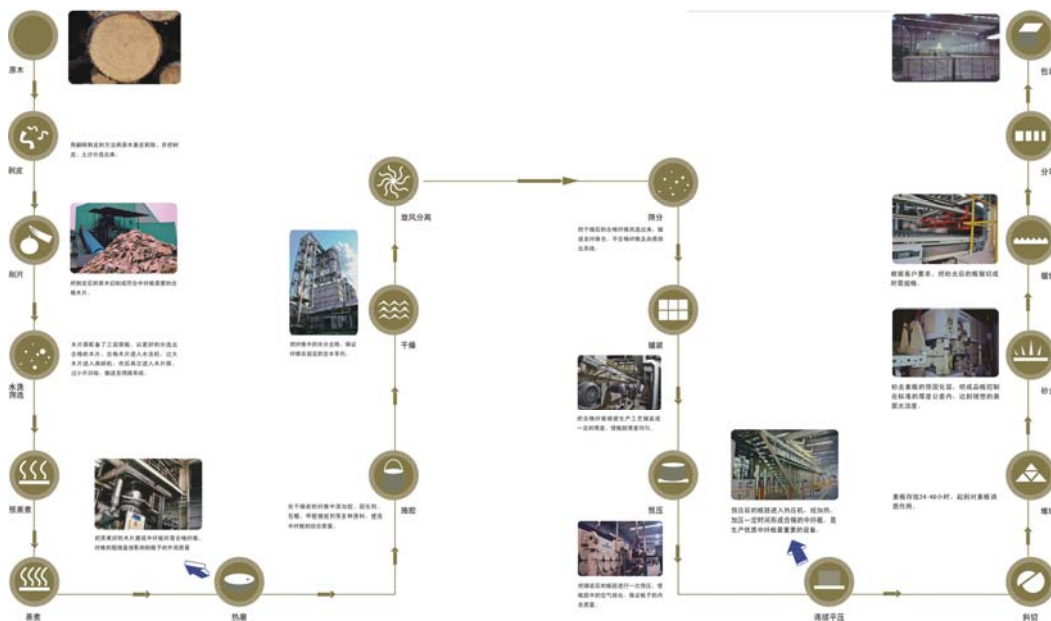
原木

剥皮

用旋转剥皮的方法将原木表皮剥除，并把树皮、土沙分选出来。

削片

把剥皮后的原木切削成符合中纤板需要的木片。

水洗筛选

木片须经多了三道筛选，以更好的分选出合格的木片。合格木片进入水洗机，过大木片进入再碎机，然后再次进入木片筛，过小片回收，输送至焚烧系统。

预蒸煮

蒸煮

把蒸煮好的木片磨成中纤板所需合格纤维，纤维的粗细直接影响到板子的外观质量

热磨

施胶

在干燥前的纤维中添加胶、固化剂、石蜡、甲醛捕捉剂等多种原料，提高中纤板的综合质量。

干燥

把纤维中的水分去除，保证纤维在规定的含水率内。

旋风分离

筛分

把干燥后的合格纤维风送出来，输送至纤维仓，不合格纤维及杂质排出系统。

铺装

把合格纤维根据生产工艺铺装成一定的厚度，使板坯厚度均匀。

预压

纤维板坯的板坯进行一次预压，使板坯中的空气排出，保证板子的内在质量。

预压后的板坯进入热压机，经加热、加压一定时间形成合格的中纤板，是生产优质中纤板最重要的设备。

连续平压

斜切

堆放

素板存放24-48小时，起到对素板调质作用。

砂光

砂去素板的预固化层，把成品板控制在标准的厚度公差内，达到理想的表面光洁度。

锯切

根据客户要求，把砂光后的素板锯切成所需规格。

分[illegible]

包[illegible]